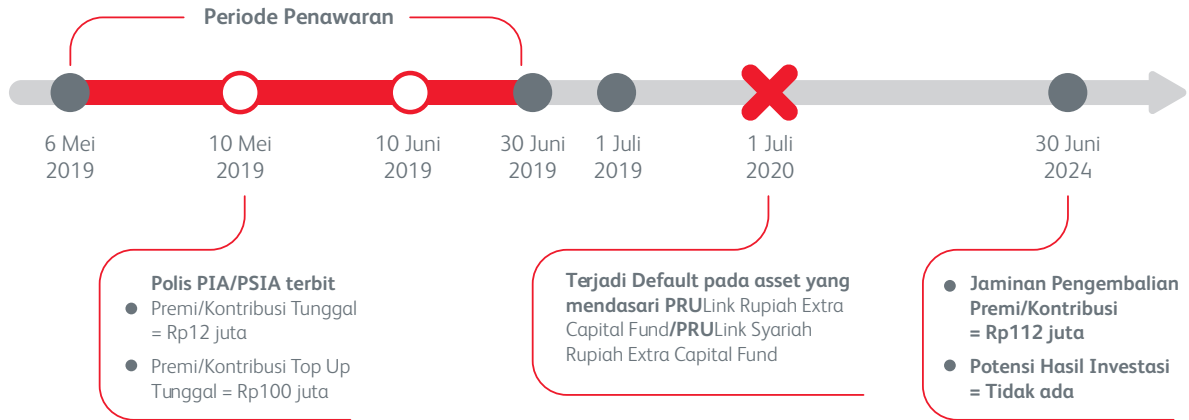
Periode Penawaran

6 Mei 2019

10 Mei 2019

10 Juni 2019

30 Juni 2019

1 Juli 2019

1 Juli 2020

30 Juni 2024

Polis PIA/PSIA terbit

- Premi/Kontribusi Tunggal = Rp12 juta
- Premi/Kontribusi Top Up Tunggal = Rp100 juta

Terjadi Default pada asset yang mendasari PRULink Rupiah Extra Capital Fund/PRULink Syariah Rupiah Extra Capital Fund

- Jaminan Pengembalian Premi/Kontribusi = Rp112 juta
- Potensi Hasil Investasi = Tidak ada